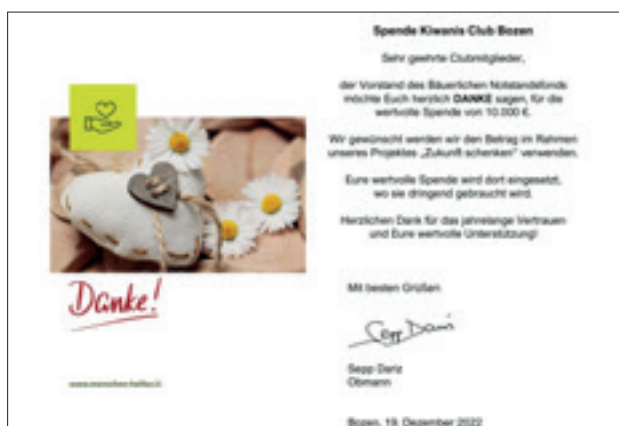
Danke!

www.menschen-helfen.it

Spende Kiwanis Club Bozen

Sehr geehrte Clubmitglieder,

der Vorstand des Bäuerlichen Notstandsfonds möchte Euch herzlich DANKE sagen, für die wertvolle Spende von 10.000 €.

Wir gewünscht werden wir den Betrag im Rahmen unseres Projektes „Zukunft schenken" verwenden.

Eure wertvolle Spende wird dort eingesetzt, wo sie dringend gebraucht wird.

Herzlichen Dank für das jahrelange Vertrauen und Eure wertvolle Unterstützung!

Mit besten Grüßen

Sepp Dariz

Sepp Dariz
Obmann

Bozen, 19. Dezember 2022